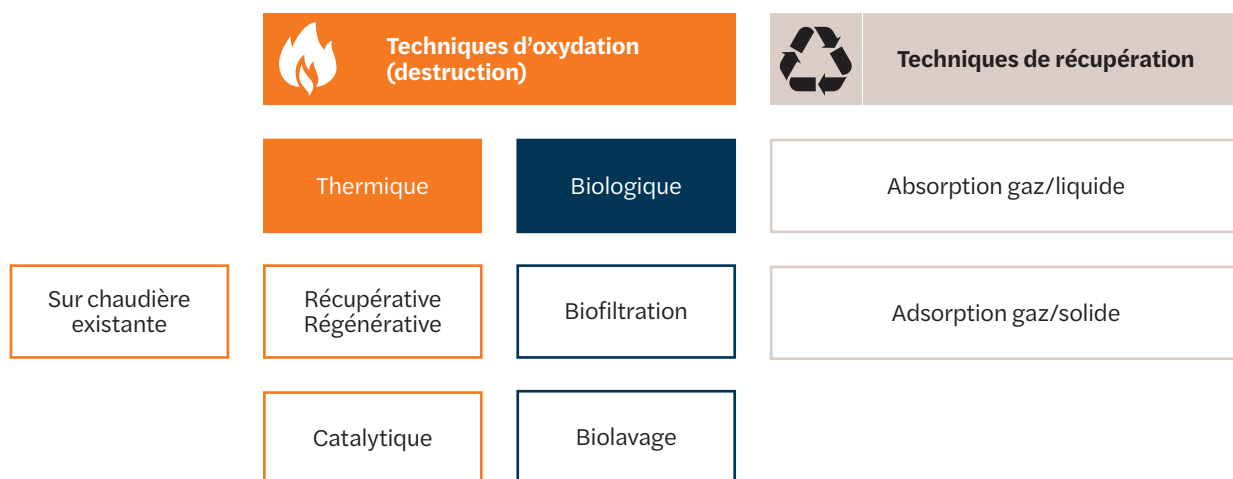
Techniques d’oxydation (destruction)

Techniques de récupération

Thermique

Biologique

Absorption gaz/liquide

Sur chaudière existante

Récupérative Régénérative

Biofiltration

Adsorption gaz/solide

Catalytique

Biolavage